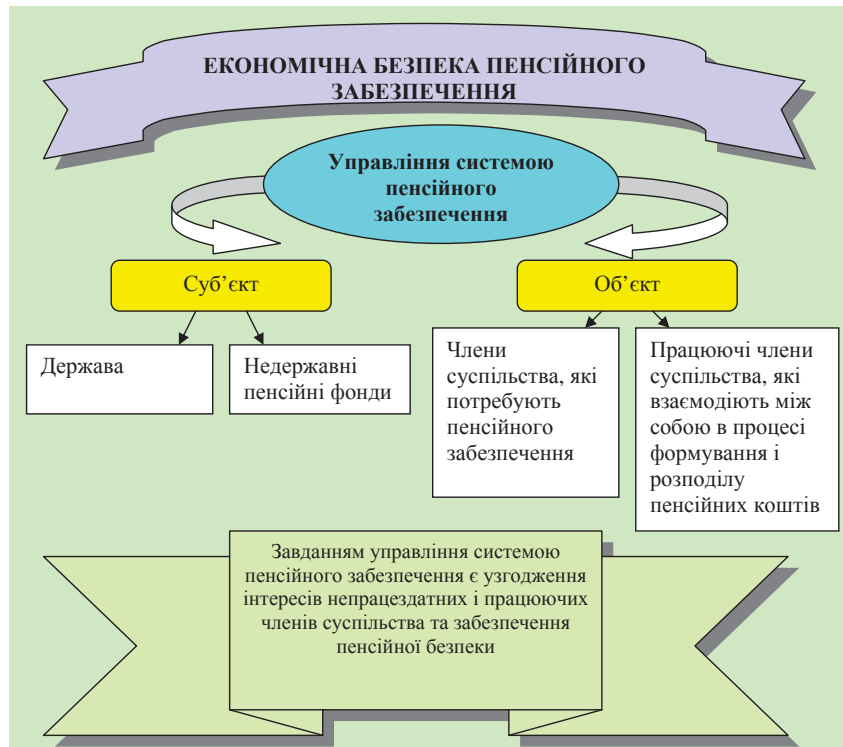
ЕКОНОМІЧНА БЕЗПЕКА ПЕНСІЙНОГО ЗАБЕЗПЕЧЕННЯ

Управління системою пенсійного забезпечення

Суб’єкт

Об’єкт

Держава

Недержавні пенсійні фонди

Члени суспільства, які потребують пенсійного забезпечення

Працюючі члени суспільства, які взаємодіють між собою в процесі формування і розподілу пенсійних коштів

Завданням управління системою пенсійного забезпечення є узгодження інтересів непрацездатних і працюючих членів суспільства та забезпечення пенсійної безпеки